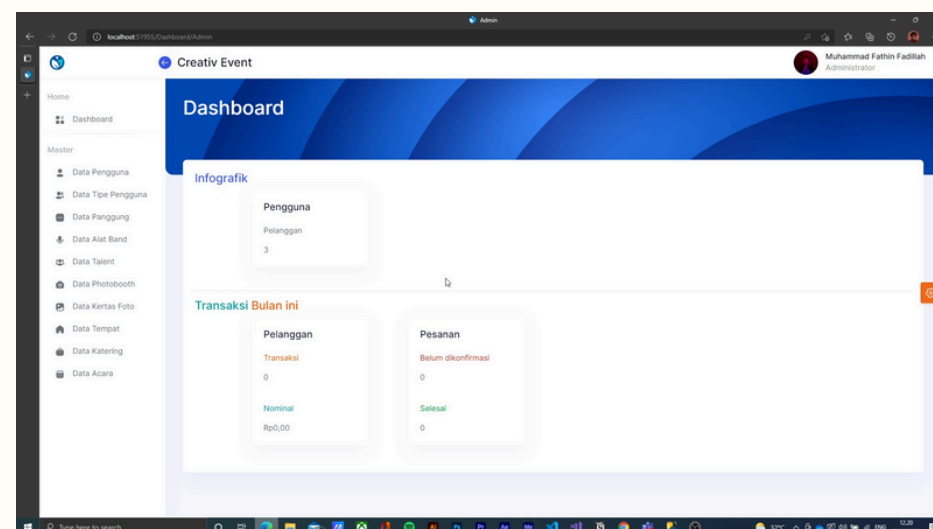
Admin

localhost:51955/Dashboard/Admin

Creativ Event

Muhammad Fathin Fadillah
Administrator

Home

Dashboard

Master

Data Pengguna

Data Tipe Pengguna

Data Panggung

Data Alat Band

Data Talent

Data Photobooth

Data Kertas Foto

Data Tempat

Data Katering

Data Acara

Dashboard

Infografik

Pengguna

Pelanggan

3

Transaksi Bulan ini

Pelanggan

Transaksi

0

Nominal

Rp0,00

Pesanan

Belum dikonfirmasi

0

Selesai

0

Type here to search

ENG

12.20